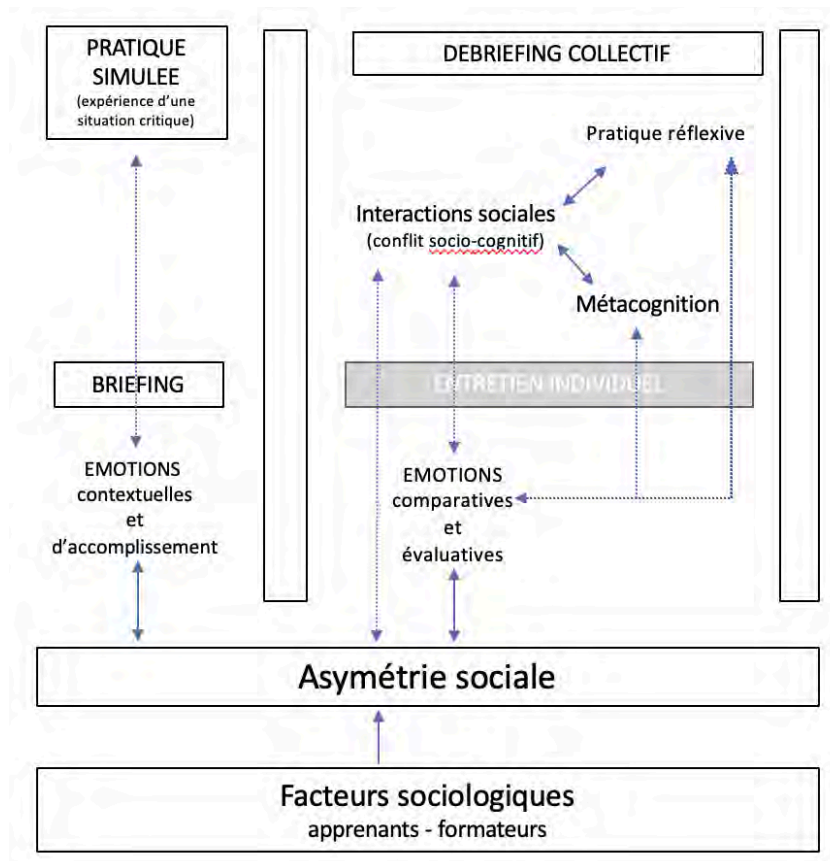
PRATIQUE SIMULEE
(expérience d'une situation critique)

DEBRIEFING COLLECTIF

Pratique réflexive

Interactions sociales
(conflit socio-cognitif)

Métacognition

BRIEFING

ENTRETIEN INDIVIDUEL

EMOTIONS
contextuelles
et
d'accomplissement

EMOTIONS
comparatives
et
évaluatives

Asymétrie sociale

Facteurs sociologiques
apprenants - formateurs